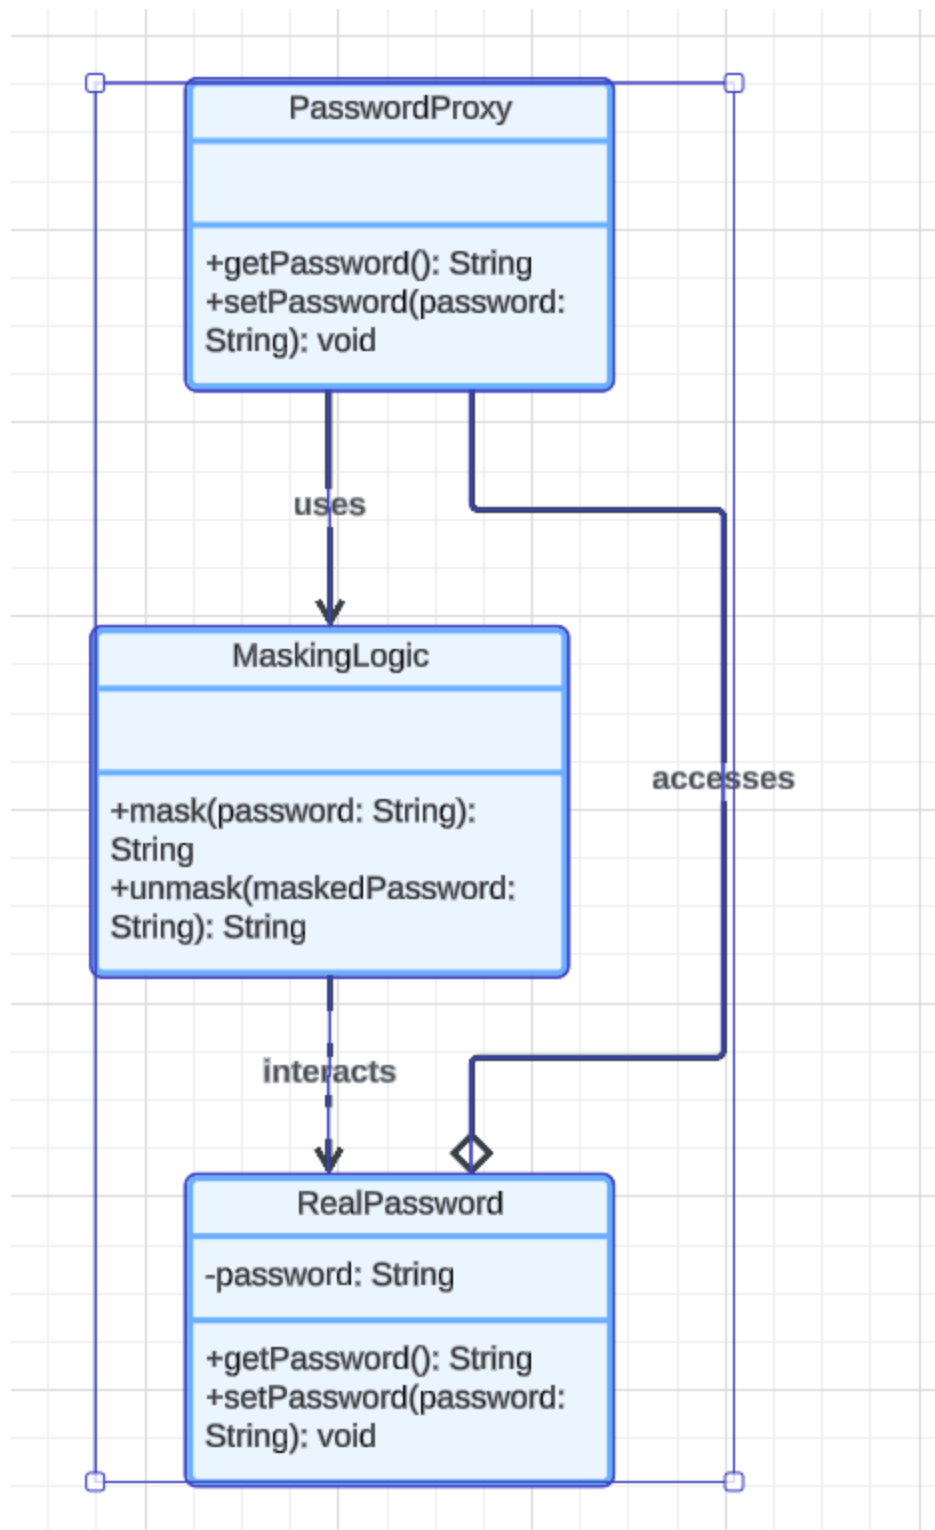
PasswordProxy

+getPassword(): String
+setPassword(password: String): void

uses

MaskingLogic

+mask(password: String): String
+unmask(maskedPassword: String): String

accesses

interacts

RealPassword

-password: String

+getPassword(): String
+setPassword(password: String): void